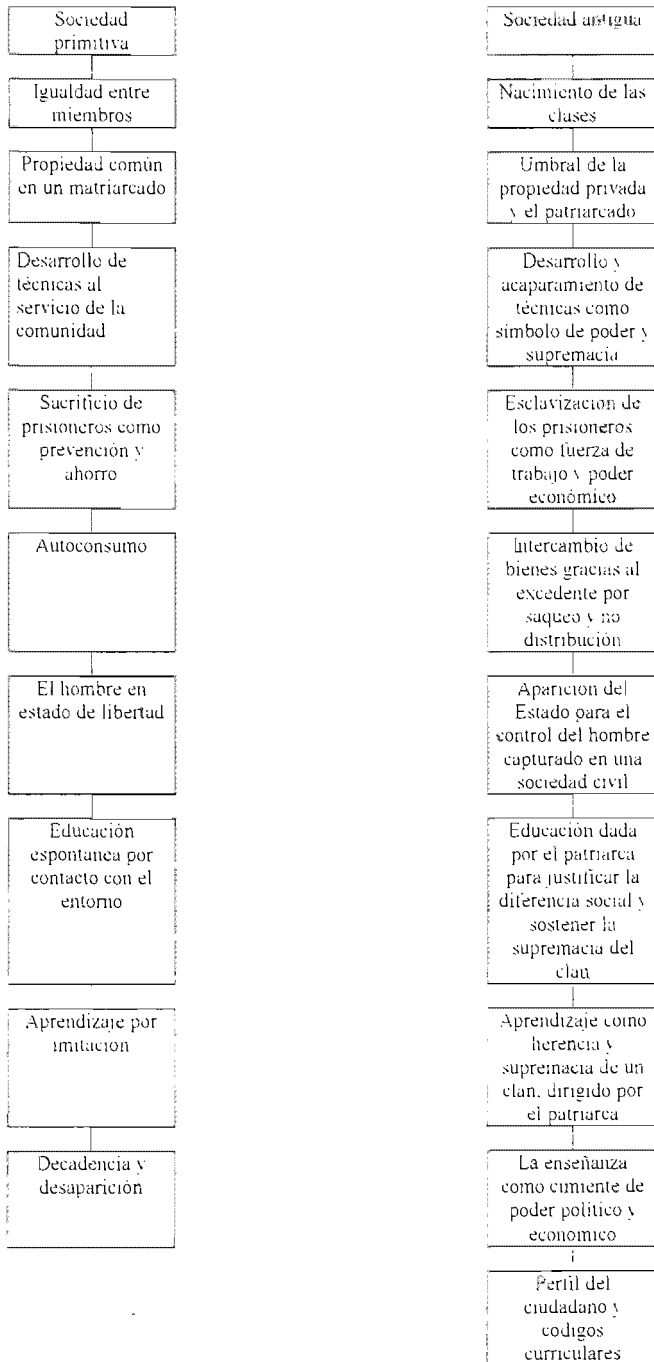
Sociedad primitiva

Igualdad entre miembros

Propiedad común en un matriarcado

Desarrollo de técnicas al servicio de la comunidad

Sacrificio de prisioneros como prevención y ahorro

Autoconsumo

El hombre en estado de libertad

Educación espontanea por contacto con el entorno

Aprendizaje por imitacion

Decadencia y desaparición

Sociedad antigua

Nacimiento de las clases

Umbral de la propiedad privada y el patriarcado

Desarrollo y acaparamiento de técnicas como símbolo de poder y supremacía

Esclavizacion de los prisioneros como fuerza de trabajo y poder económico

Intercambio de bienes gracias al excedente por saqueo y no distribución

Aparicion del Estado para el control del hombre capturado en una sociedad civil

Educación dada por el patriarca para justificar la diferencia social y sostener la supremacía del clan

Aprendizaje como herencia y supremacía de un clan, dirigido por el patriarca

La enseñanza como cimiente de poder político y economico

Perfil del ciudadano y codigos curriculares